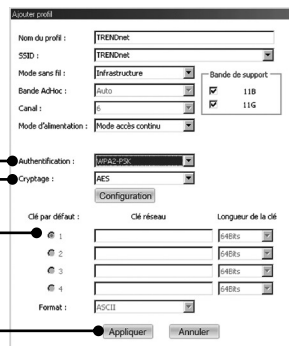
Ajouter profil

Nom du profil : TRENDnet

SSID : TRENDnet

Mode sans fil : Infrastructure

Bande AdHoc : Auto

Canal : 6

Mode d'alimentation : Mode accès continu

Bande de support
11B
11G

Authentification : WPA2-PSK

Cryptage : AES

Configuration

Clé par défaut : Clé réseau Longueur de la clé

1 64Bits
2 64Bits
3 64Bits
4 64Bits

Format : ASCII

Appliquer Annuler